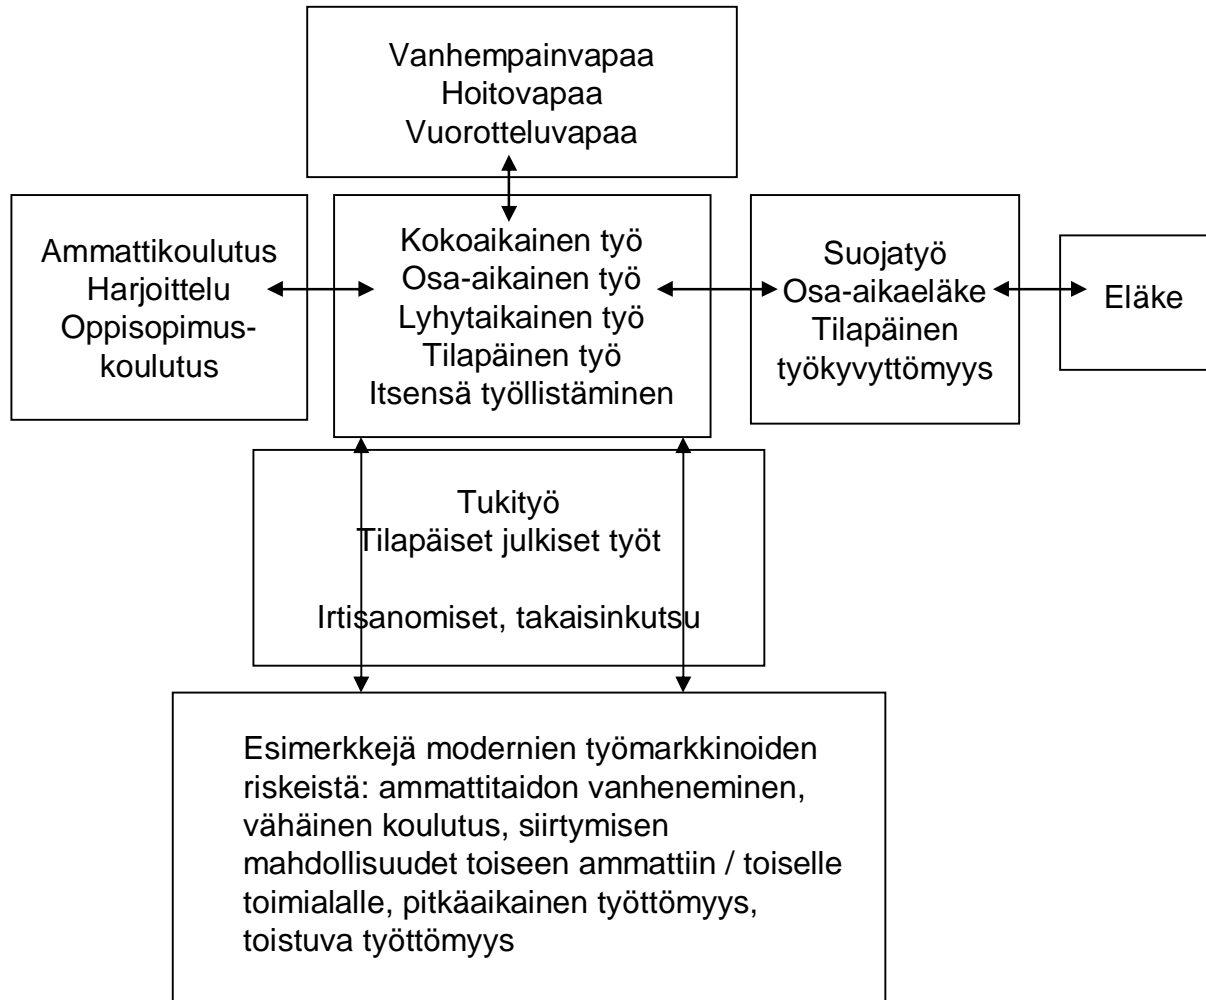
Vanhempainvapaa
Hoitovapaa
Vuorotteluvapaa

Ammattikoulutus
Harjoittelu
Oppisopimuskoulutus

Kokoaikainen työ
Osa-aikainen työ
Lyhytaikainen työ
Tilapäinen työ
Itsensä työllistäminen

Suojatyö
Osa-aikaeläke
Tilapäinen
työkyvyttömyys

Eläke

Tukityö
Tilapäiset julkiset työt

Irtisanomiset, takaisinkutsu

Esimerkkejä modernien työmarkkinoiden riskeistä: ammattitaidon vanheneminen, vähäinen koulutus, siirtymisen mahdollisuudet toiseen ammattiin / toiselle toimialalle, pitkäaikainen työttömyys, toistuva työttömyys